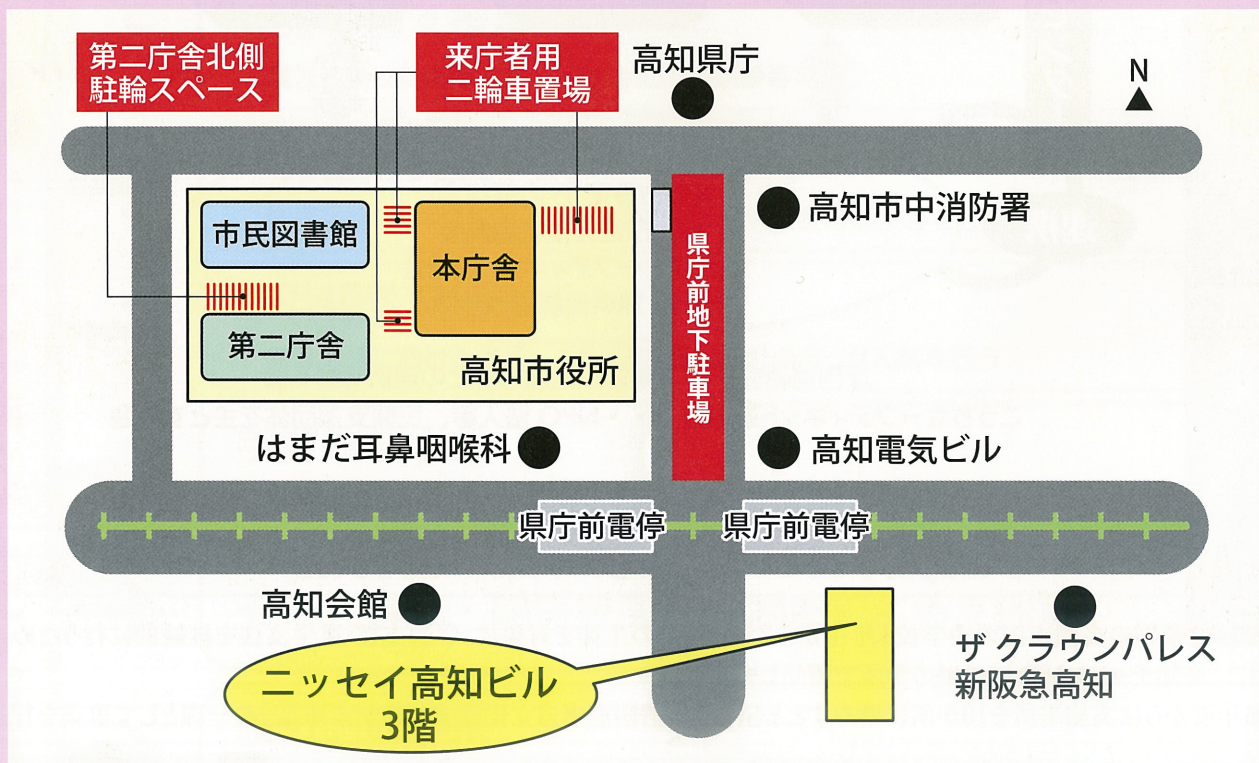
第二庁舎北側
駐輪スペース

来庁者用
二輪車置場

高知県庁

N

市民図書館

本庁舎

第二庁舎

高知市役所

県庁前地下駐車場

高知市中消防署

はまだ耳鼻咽喉科

高知電気ビル

県庁前電停

県庁前電停

高知会館

ザ クラウンパレス
新阪急高知

ニッセイ高知ビル
3階